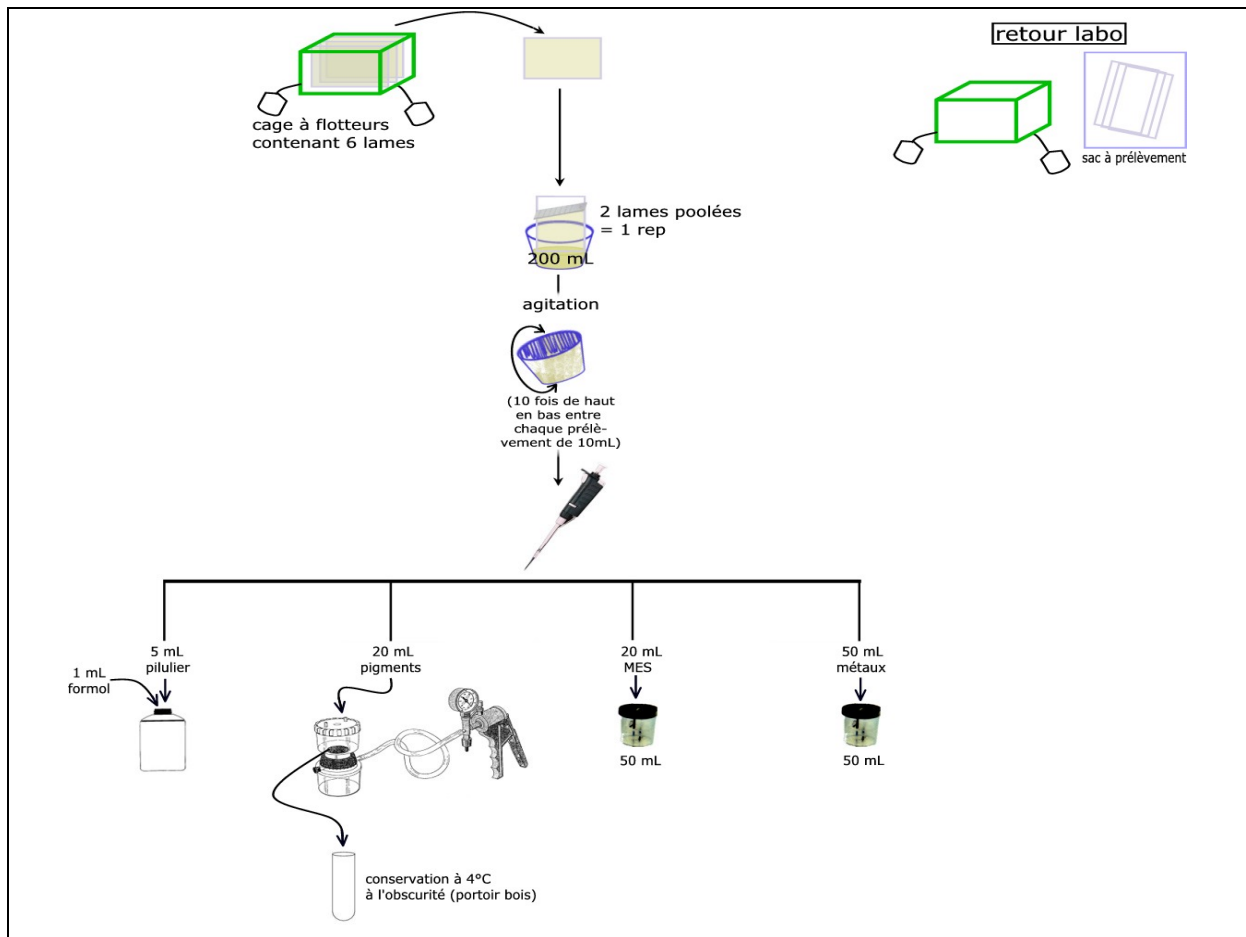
cage à flotteurs contenant 6 lames

retour labo

sac à prélèvement

2 lames poolées = 1 rep

200 mL

agitation

(10 fois de haut en bas entre chaque prélèvement de 10mL)

5 mL pilulier

1 mL formol

20 mL pigments

20 mL MES

50 mL

50 mL métaux

50 mL

conservation à 4°C à l'obscurité (portoir bois)